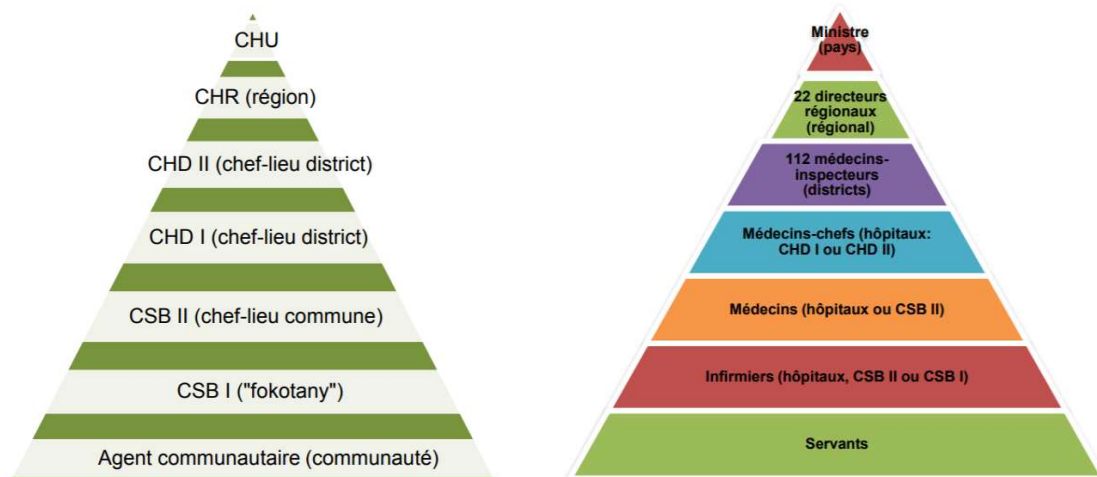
CHU

CHR (région)

CHD II (chef-lieu district)

CHD I (chef-lieu district)

CSB II (chef-lieu commune)

CSB I ("fokotany")

Agent communautaire (communauté)

Ministre (pays)

22 directeurs régionaux (régional)

112 médecins-inspecteurs (districts)

Médecins-chefs (hôpitaux: CHD I ou CHD II)

Médecins (hôpitaux ou CSB II)

Infirmiers (hôpitaux, CSB II ou CSB I)

Servants